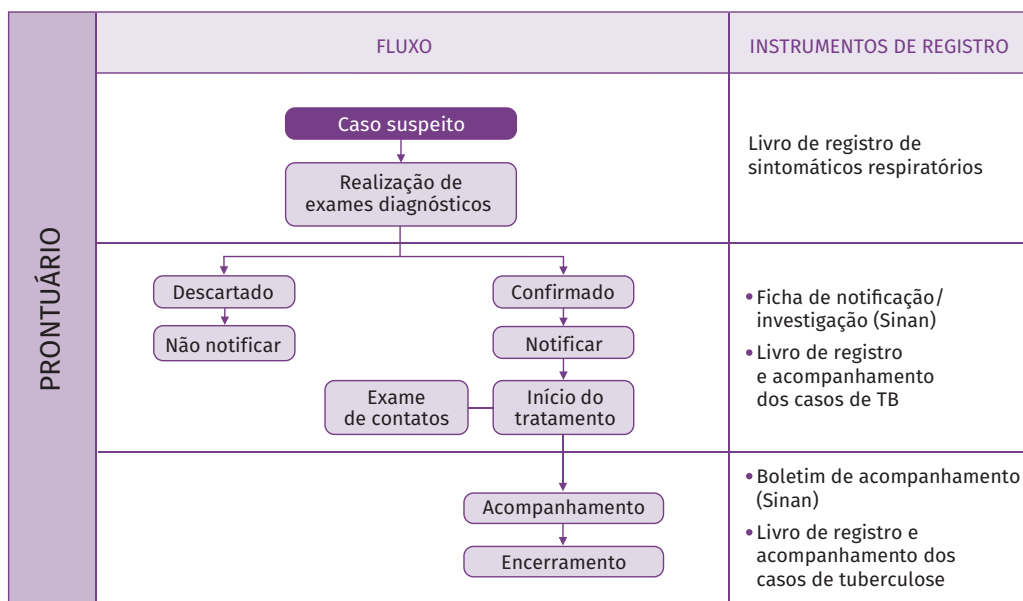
PRONTUÁRIO

| FLUXO | INSTRUMENTOS DE REGISTRO |
|---|---|
| Caso suspeito<br>Realização de exames diagnósticos | Livro de registro de sintomáticos respiratórios |
| Descartado<br>Não notificar<br>Confirmado<br>Notificar<br>Exame de contatos<br>Início do tratamento | • Ficha de notificação/ investigação (Sinan)<br>• Livro de registro e acompanhamento dos casos de TB |
| Acompanhamento<br>Encerramento | • Boletim de acompanhamento (Sinan)<br>• Livro de registro e acompanhamento dos casos de tuberculose |